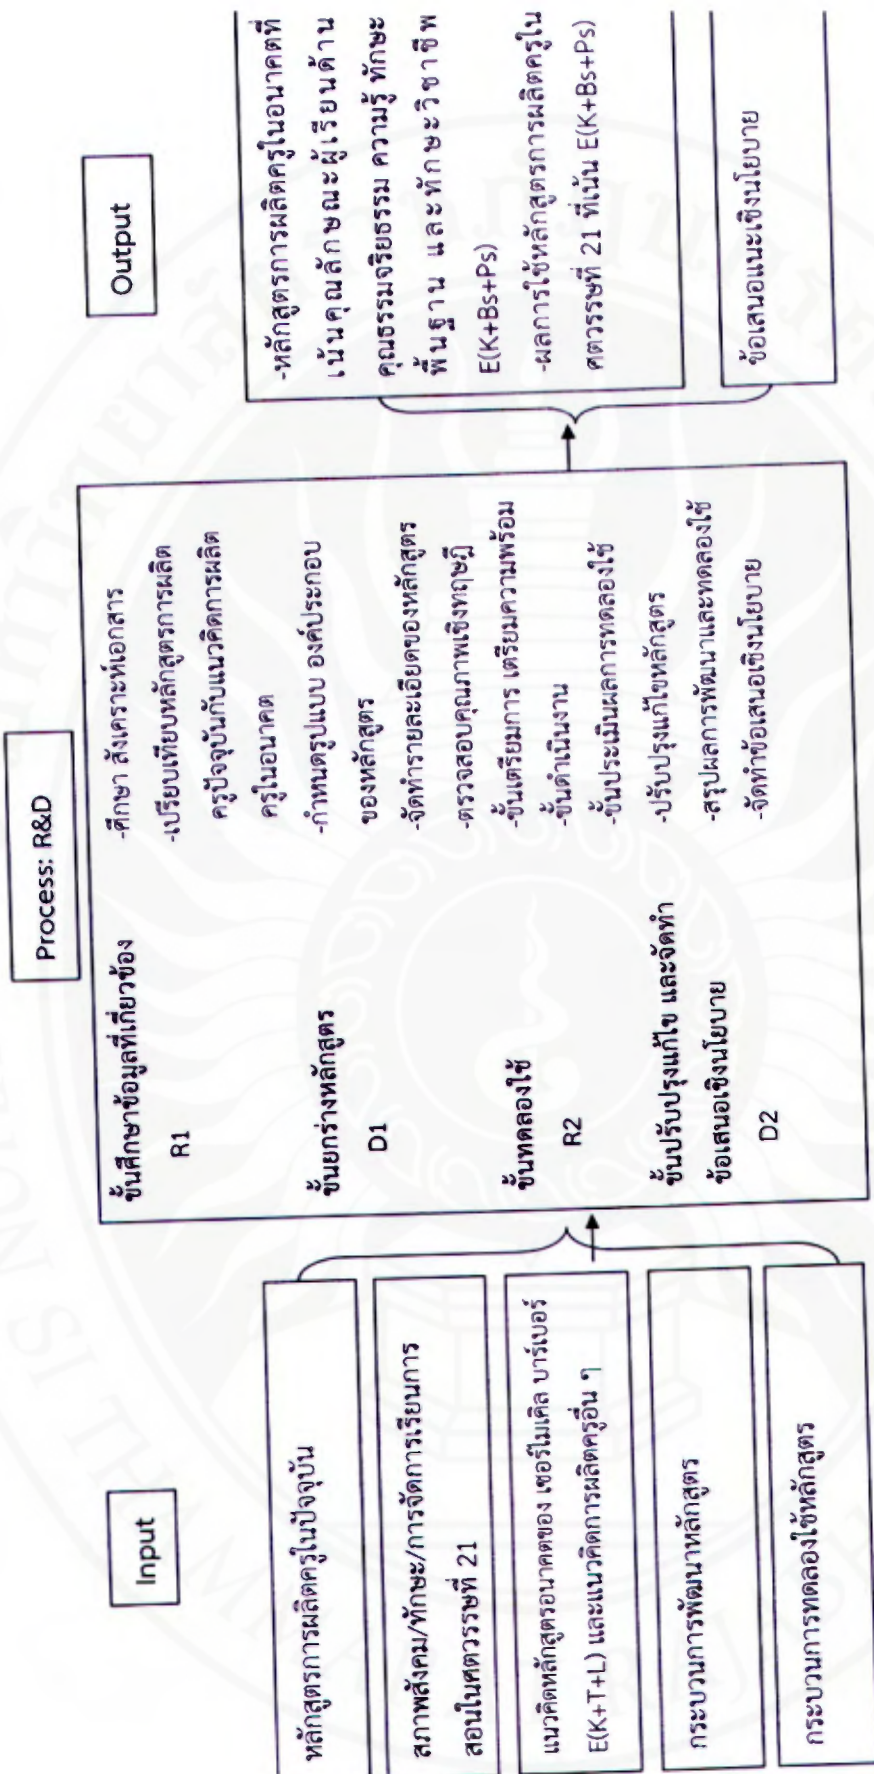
Input

หลักสูตรการผลิตครูในปัจจุบัน

สภาพสังคม/ทักษะ/การจัดการเรียนการสอนในศตวรรษที่ 21

แนวคิดหลักสูตรอนาคตของ เซอร์ไมเคิล บาร์เบอร์ E(K+T+L) และแนวคิดการผลิตครูอื่น ๆ

กระบวนการพัฒนาหลักสูตร

กระบวนการทดลองใช้หลักสูตร

Process: R&D

ขั้นศึกษาข้อมูลที่เกี่ยวข้อง R1
-ศึกษา สังเคราะห์เอกสาร
-เปรียบเทียบหลักสูตรการผลิตครูปัจจุบันกับแนวคิดการผลิตครูในอนาคต

ขั้นยกร่างหลักสูตร D1
-กำหนดรูปแบบ องค์ประกอบของหลักสูตร
-จัดทำรายละเอียดของหลักสูตร
-ตรวจสอบคุณภาพเชิงทฤษฎี

ขั้นทดลองใช้ R2
-ขั้นเตรียมการ เตรียมความพร้อม
-ขั้นดำเนินงาน
-ขั้นประเมินผลการทดลองใช้

ขั้นปรับปรุงแก้ไข และจัดทำข้อเสนอเชิงนโยบาย D2
-ปรับปรุงแก้ไขหลักสูตร
-สรุปผลการพัฒนาและทดลองใช้
-จัดทำข้อเสนอเชิงนโยบาย

Output

-หลักสูตรการผลิตครูในอนาคตที่เน้นคุณลักษณะผู้เรียนด้านคุณธรรมจริยธรรม ความรู้ ทักษะพื้นฐาน และทักษะวิชาชีพ E(K+Bs+Ps)
-ผลการใช้หลักสูตรการผลิตครูในศตวรรษที่ 21 ที่เน้น E(K+Bs+Ps)

ข้อเสนอแนะเชิงนโยบาย